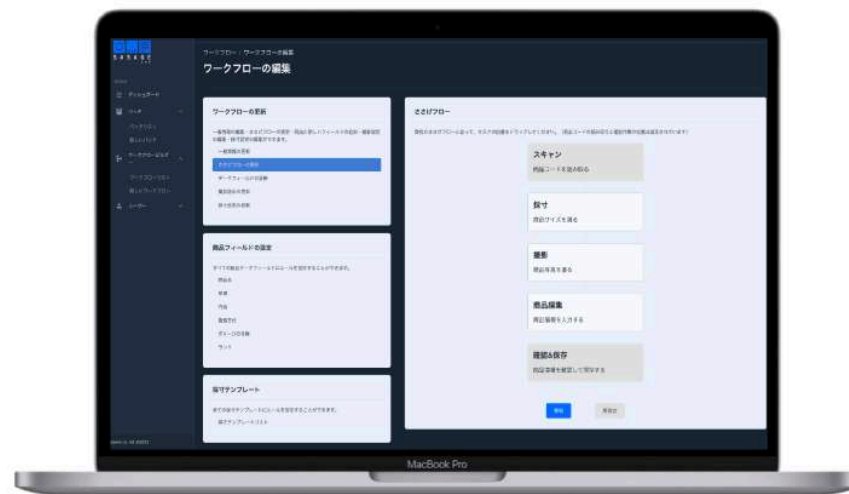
ワークフロー / ワークフローの編集

ワークフローの編集

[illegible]

ダッシュボード

ワークフローの更新

一般情報の編集・さきげフローの設定・商品に適したフィールドの追加・撮影設定の編集・採寸設定の編集ができます。

一般情報の更新

さきげフローの更新

データフィールドの詳細

撮影設定の更新

採寸設定の更新

商品フィールドの設定

商品フィールド

採寸テンプレート

採寸テンプレートリスト

ささげフロー

スキャン

商品コードを読み取る

採寸

商品サイズを測る

撮影

商品写真を撮る

商品編集

商品情報を入力する

確認&保存

商品情報を確認して保存する

保存

キャンセル

MacBook Pro